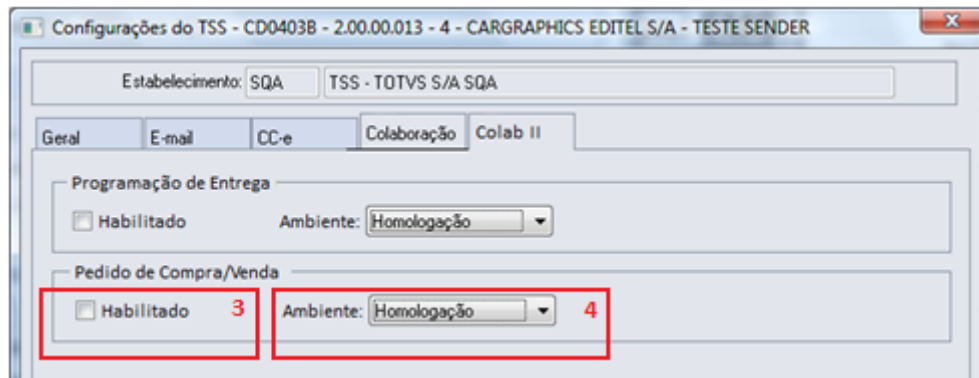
Configurações do TSS - CD0403B - 2.00.00.013 - 4 - CARGRAPHICS EDITEL S/A - TESTE SENDER

Estabelecimento: SQA TSS - TOTVS S/A SQA

Geral E-mail CC-e Colaboração Colab II

Programação de Entrega

Habilitado Ambiente: Homologação

Pedido de Compra/Venda

Habilitado 3 Ambiente: Homologação 4